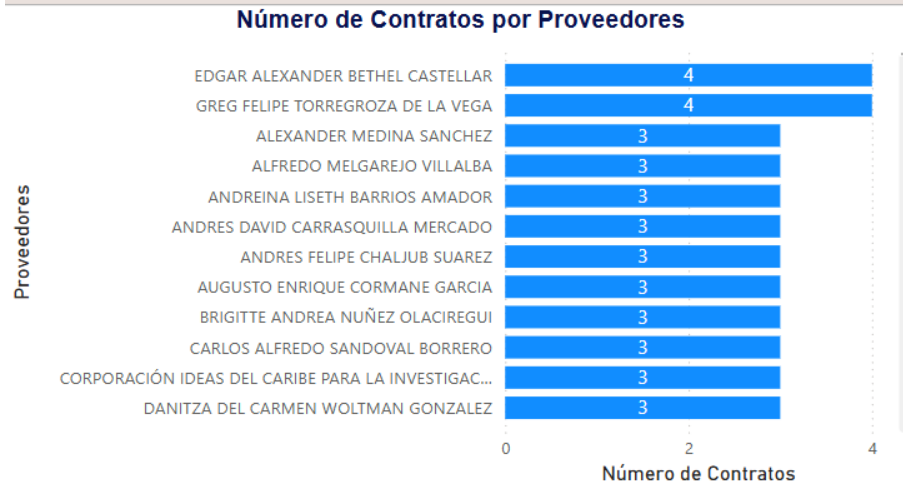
Número de Contratos por Proveedores

Proveedores

EDGAR ALEXANDER BETHEL CASTELLAR 4
GREG FELIPE TORREGROZA DE LA VEGA 4
ALEXANDER MEDINA SANCHEZ 3
ALFREDO MELGAREJO VILLALBA 3
ANDREINA LISETH BARRIOS AMADOR 3
ANDRES DAVID CARRASQUILLA MERCADO 3
ANDRES FELIPE CHALJUB SUAREZ 3
AUGUSTO ENRIQUE CORMANE GARCIA 3
BRIGITTE ANDREA NUÑEZ OLACIREGUI 3
CARLOS ALFREDO SANDOVAL BORRERO 3
CORPORACIÓN IDEAS DEL CARIBE PARA LA INVESTIGAC... 3
DANITZA DEL CARMEN WOLTMAN GONZALEZ 3

0 2 4

Número de Contratos